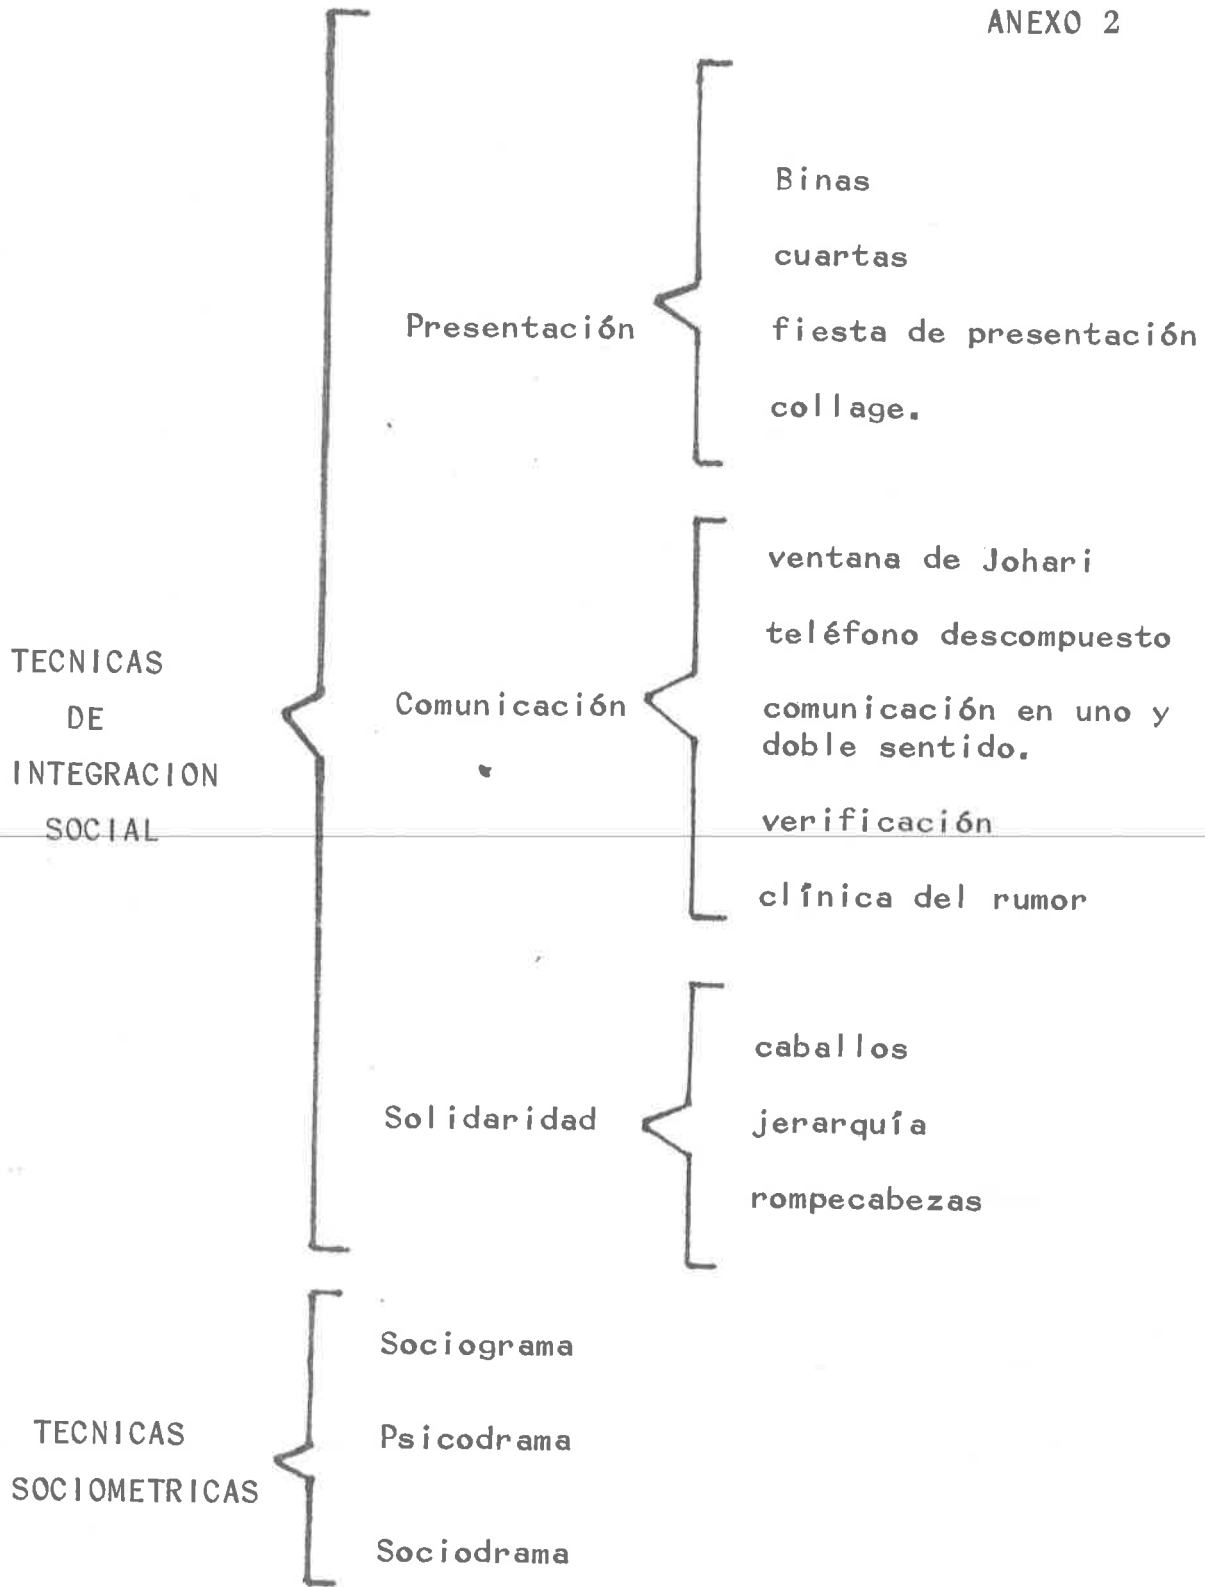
ANEXO 2

TECNICAS DE INTEGRACION SOCIAL

Presentación

Binas

cuartas

fiesta de presentación

collage.

Comunicación

ventana de Johari

teléfono descompuesto

comunicación en uno y doble sentido.

verificación

clînica del rumor

Solidaridad

caballos

jerarquía

rompecabezas

TECNICAS SOCIOMETRICAS

Sociograma

Psicodrama

Sociodrama